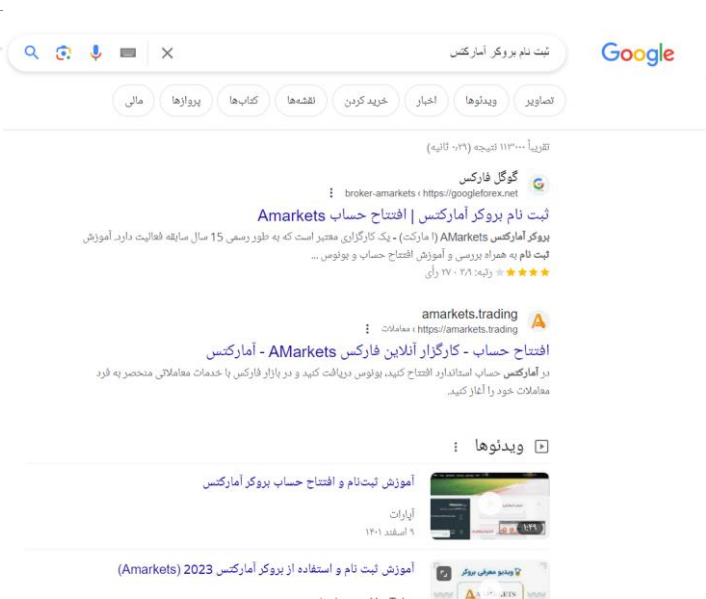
Google

ثبت نام بروکر آمارکتس

تصاویر | ویدئوها | اخبار | خرید کردن | نقشه‌ها | کتاب‌ها | پروازها | مالی

تقریباً ۱۱۳٬۰۰۰ نتیجه (۰٫۲۹ ثانیه)

گوگل فارکس
https://googleforex.net › broker-amarkets

ثبت نام بروکر آمارکتس | افتتاح حساب Amarkets

بروکر آمارکتس AMarkets (آ مارکت) ، یک کارگزاری معتبر است که به طور رسمی 15 سال سابقه فعالیت دارد. آموزش ثبت نام به همراه بررسی و آموزش افتتاح حساب و بونوس ...

★★★★★ رتبه: ۳٫۹ · ۲۷ رأی

amarkets.trading
https://amarkets.trading › معاملات

افتتاح حساب - کارگزار آنلاین فارکس AMarkets - آمارکتس

در آمارکتس حساب استاندارد افتتاح کنید، بونوس دریافت کنید و در بازار فارکس با خدمات معاملاتی منحصر به فرد معاملات خود را آغاز کنید.

ویدئوها

آموزش ثبت‌نام و افتتاح حساب بروکر آمارکتس
آپارات
۹ اسفند ۱۴۰۱
۱:۲۹

آموزش ثبت نام و استفاده از بروکر آمارکتس 2023 (Amarkets)
ویدیو معرفی بروکر
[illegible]